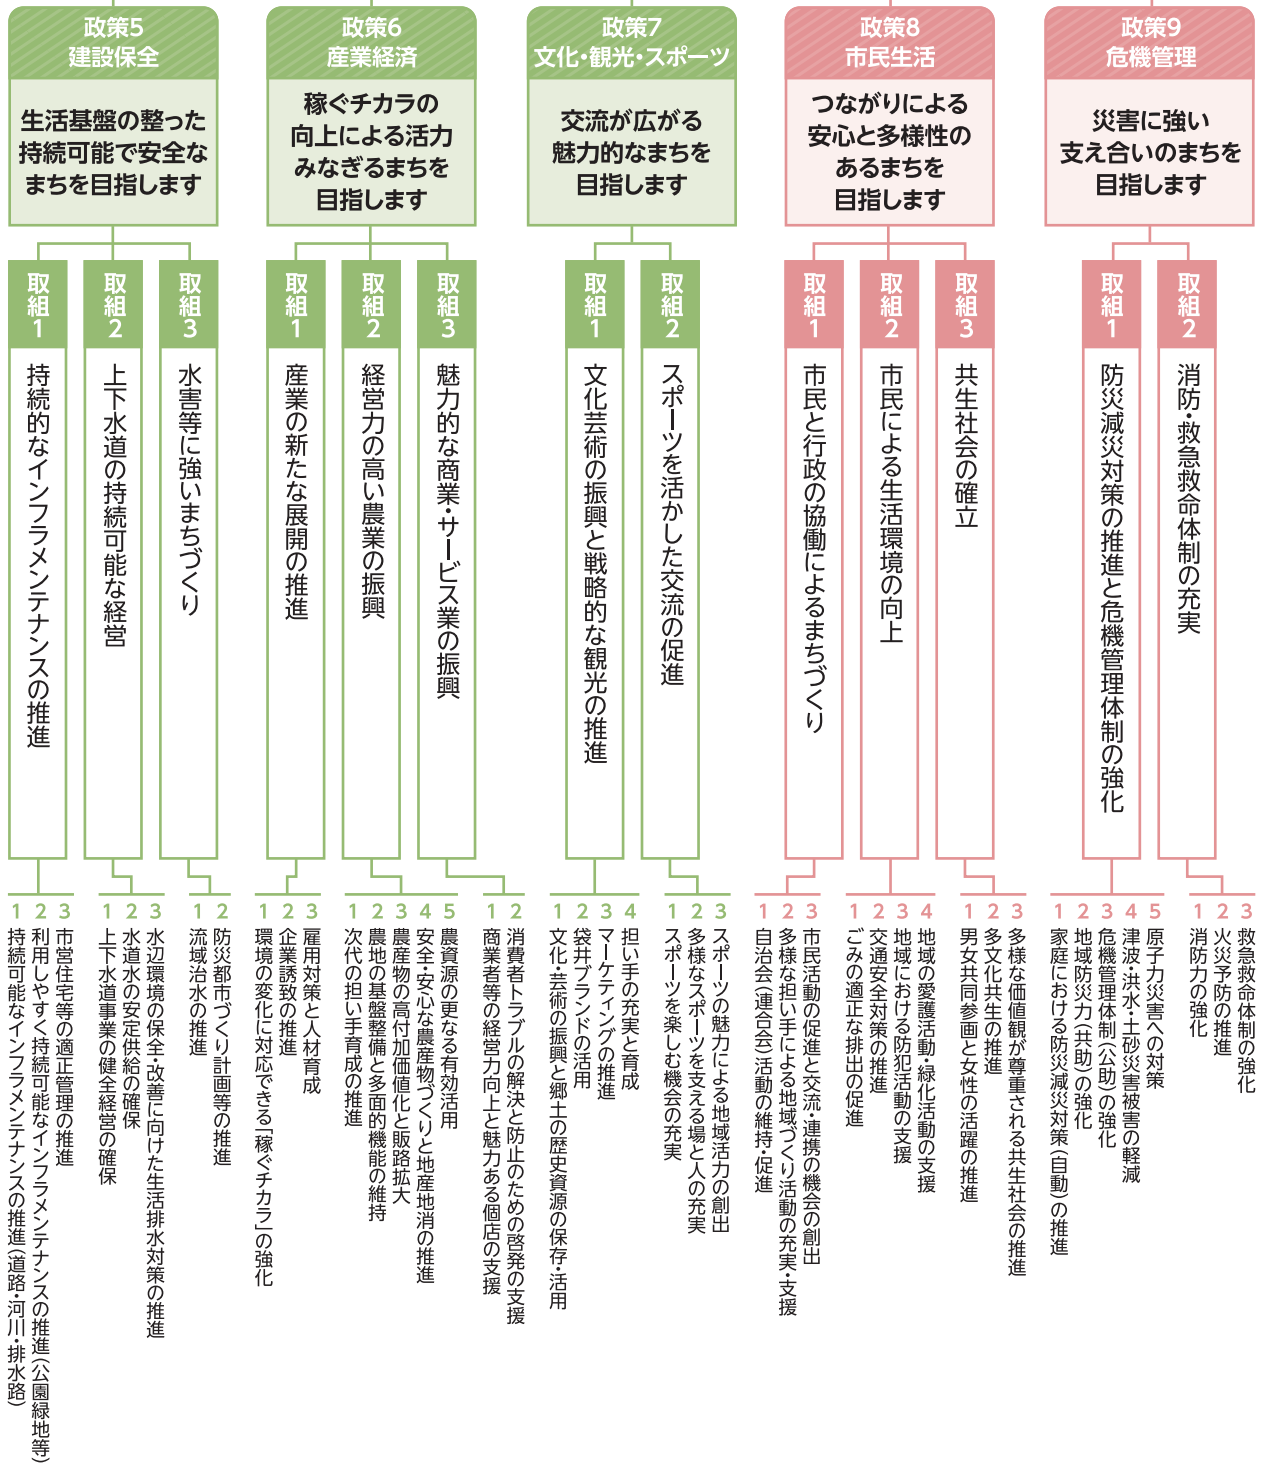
政策5
建設保全

生活基盤の整った持続可能で安全なまちを目指します

取組1
持続的なインフラメンテナンスの推進

1 持続可能なインフラメンテナンスの推進（道路・河川・排水路）
2 利用しやすく持続可能なインフラメンテナンスの推進（公園緑地等）
3 市営住宅等の適正管理の推進

取組2
上下水道の持続可能な経営

1 上下水道事業の健全経営の確保
2 水道水の安定供給の確保
3 水辺環境の保全・改善に向けた生活排水対策の推進

取組3
水害等に強いまちづくり

1 流域治水の推進
2 防災都市づくり計画等の推進

政策6
産業経済

稼ぐチカラの向上による活力みなぎるまちを目指します

取組1
産業の新たな展開の推進

1 環境の変化に対応できる「稼ぐチカラ」の強化
2 企業誘致の推進
3 雇用対策と人材育成

取組2
経営力の高い農業の振興

1 次代の担い手育成の推進
2 農地の基盤整備と多面的機能の維持
3 農産物の高付加価値化と販路拡大
4 安全・安心な農産物づくりと地産地消の推進
5 農資源の更なる有効活用

取組3
魅力的な商業・サービス業の振興

1 商業者等の経営力向上と魅力ある個店の支援
2 消費者トラブルの解決と防止のための啓発の支援

政策7
文化・観光・スポーツ

交流が広がる魅力的なまちを目指します

取組1
文化芸術の振興と戦略的な観光の推進

1 文化・芸術の振興と郷土の歴史資源の保存・活用
2 袋井ブランドの活用
3 マーケティングの推進
4 担い手の充実と育成

取組2
スポーツを活かした交流の促進

1 スポーツを楽しむ機会の充実
2 多様なスポーツを支える場と人の充実
3 スポーツの魅力による地域活力の創出

政策8
市民生活

つながりによる安心と多様性のあるまちを目指します

取組1
市民と行政の協働によるまちづくり

1 自治会（連合会）活動の維持・促進
2 多様な担い手による地域づくり活動の充実・支援
3 市民活動の促進と交流・連携の機会の創出

取組2
市民による生活環境の向上

1 ごみの適正な排出の促進
2 交通安全対策の推進
3 地域における防犯活動の支援
4 地域の愛護活動・緑化活動の支援

取組3
共生社会の確立

1 男女共同参画と女性の活躍の推進
2 多文化共生の推進
3 多様な価値観が尊重される共生社会の推進

政策9
危機管理

災害に強い支え合いのまちを目指します

取組1
防災減災対策の推進と危機管理体制の強化

1 家庭における防災減災対策（自助）の推進
2 地域防災力（共助）の強化
3 危機管理体制（公助）の強化
4 津波・洪水・土砂災害被害の軽減
5 原子力災害への対策

取組2
消防・救急救命体制の充実

1 消防力の強化
2 火災予防の推進
3 救急救命体制の強化